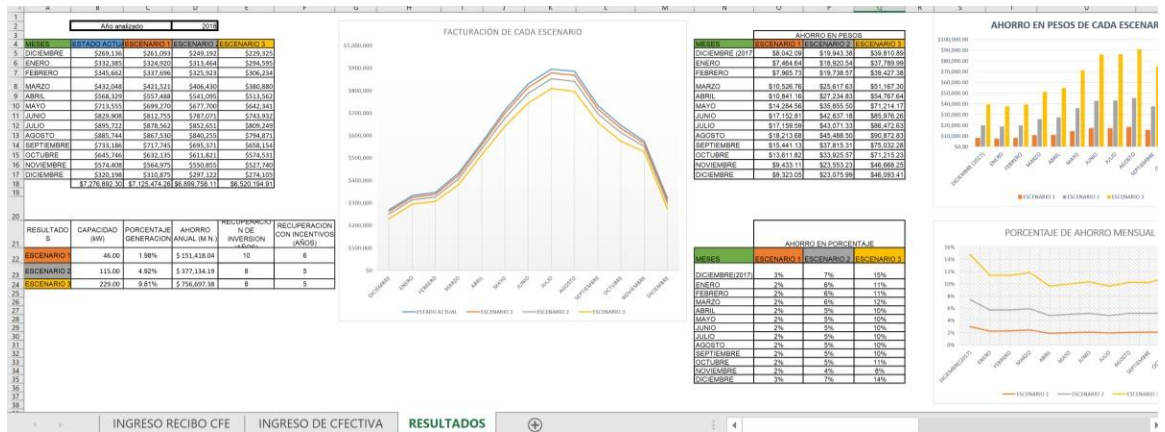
A B C D E F G H I J K L M N O P Q R S T U

Año analizado 2018

| MESES | ESTADO ACTUAL | ESCENARIO 1 | ESCENARIO 2 | ESCENARIO 3 |
|---|---|---|---|---|
| DICIEMBRE | $269,136 | $261,093 | $249,192 | $229,325 |
| ENERO | $332,385 | $324,920 | $313,464 | $294,595 |
| FEBRERO | $345,662 | $337,696 | $325,923 | $306,234 |
| MARZO | $432,048 | $421,521 | $406,430 | $380,880 |
| ABRIL | $568,329 | $557,488 | $541,095 | $513,562 |
| MAYO | $713,555 | $699,270 | $677,700 | $642,343 |
| JUNIO | $829,908 | $812,755 | $787,071 | $743,932 |
| JULIO | $895,722 | $878,562 | $852,651 | $809,249 |
| AGOSTO | $885,744 | $867,530 | $840,255 | $794,871 |
| SEPTIEMBRE | $733,186 | $717,745 | $695,371 | $658,154 |
| OCTUBRE | $645,746 | $632,135 | $611,821 | $574,531 |
| NOVIEMBRE | $574,408 | $564,975 | $550,855 | $527,740 |
| DICIEMBRE | $320,198 | $310,875 | $297,122 | $274,105 |
| | $7,276,892.30 | $7,125,474.26 | $6,899,758.11 | $6,520,194.91 |

| RESULTADOS | CAPACIDAD (kW) | PORCENTAJE GENERACION | AHORRO ANUAL (M.N.) | RECUPERACION DE INVERSION (AÑOS) | RECUPERACION CON INCENTIVOS (AÑOS) |
|---|---|---|---|---|---|
| ESCENARIO 1 | 46.00 | 1.98% | $ 151,418.04 | 10 | 6 |
| ESCENARIO 2 | 115.00 | 4.92% | $ 377,134.19 | 8 | 5 |
| ESCENARIO 3 | 229.00 | 9.81% | $ 756,697.38 | 8 | 5 |

FACTURACIÓN DE CADA ESCENARIO
$1,000,000.00 $900,000.00 $800,000.00 $700,000.00 $600,000.00 $500,000.00 $400,000.00 $300,000.00 $200,000.00 $100,000.00 $0
DICIEMBRE ENERO FEBRERO MARZO ABRIL MAYO JUNIO JULIO AGOSTO SEPTIEMBRE OCTUBRE NOVIEMBRE DICIEMBRE
ESTADO ACTUAL ESCENARIO 1 ESCENARIO 2 ESCENARIO 3

AHORRO EN PESOS
| MESES | ESCENARIO 1 | ESCENARIO 2 | ESCENARIO 3 |
|---|---|---|---|
| DICIEMBRE (2017) | $8,042.09 | $19,943.38 | $39,810.89 |
| ENERO | $7,464.64 | $18,920.54 | $37,789.99 |
| FEBRERO | $7,965.73 | $19,738.57 | $39,427.38 |
| MARZO | $10,526.76 | $25,617.63 | $51,167.30 |
| ABRIL | $10,841.16 | $27,234.83 | $54,767.64 |
| MAYO | $14,284.56 | $35,855.50 | $71,214.17 |
| JUNIO | $17,152.81 | $42,837.18 | $85,976.26 |
| JULIO | $17,159.59 | $43,071.33 | $86,472.63 |
| AGOSTO | $18,213.68 | $45,488.50 | $90,872.83 |
| SEPTIEMBRE | $15,441.13 | $37,815.31 | $75,032.28 |
| OCTUBRE | $13,611.82 | $33,925.57 | $71,215.23 |
| NOVIEMBRE | $9,433.11 | $23,553.23 | $46,668.25 |
| DICIEMBRE | $9,323.05 | $23,075.99 | $46,093.41 |

AHORRO EN PORCENTAJE
| MESES | ESCENARIO 1 | ESCENARIO 2 | ESCENARIO 3 |
|---|---|---|---|
| DICIEMBRE(2017) | 3% | 7% | 15% |
| ENERO | 2% | 6% | 11% |
| FEBRERO | 2% | 6% | 11% |
| MARZO | 2% | 6% | 12% |
| ABRIL | 2% | 5% | 10% |
| MAYO | 2% | 5% | 10% |
| JUNIO | 2% | 5% | 10% |
| JULIO | 2% | 5% | 10% |
| AGOSTO | 2% | 5% | 10% |
| SEPTIEMBRE | 2% | 5% | 10% |
| OCTUBRE | 2% | 5% | 11% |
| NOVIEMBRE | 2% | 4% | 8% |
| DICIEMBRE | 3% | 7% | 14% |

AHORRO EN PESOS DE CADA ESCENAR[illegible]
$100,000.00 $90,000.00 $80,000.00 $70,000.00 $60,000.00 $50,000.00 $40,000.00 $30,000.00 $20,000.00 $10,000.00 $0.00
DICIEMBRE (2017) ENERO FEBRERO MARZO ABRIL MAYO JUNIO JULIO AGOSTO SEPTIEMBRE
ESCENARIO 1 ESCENARIO 2 ESCENARIO 3

PORCENTAJE DE AHORRO MENSUAL
16% 14% 12% 10% 8% 6% 4% 2% 0%
DICIEMBRE(2017) ENERO FEBRERO MARZO ABRIL MAYO JUNIO JULIO AGOSTO OCTUBRE
ESCENARIO 1 ESCENARIO 2 ESCENARIO 3

INGRESO RECIBO CFE INGRESO DE CFECTIVA RESULTADOS